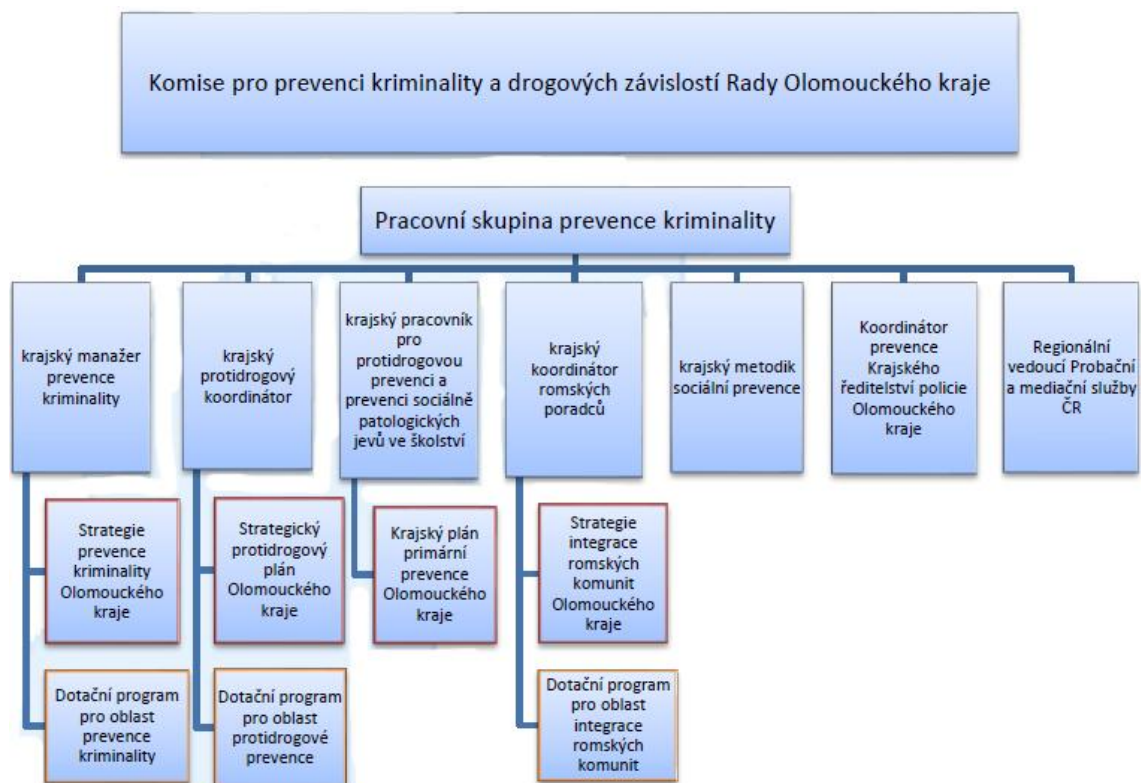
Komise pro prevenci kriminality a drogových závislostí Rady Olomouckého kraje

Pracovní skupina prevence kriminality

krajský manažer prevence kriminality

krajský protidrogový koordinátor

krajský pracovník pro protidrogovou prevenci a prevenci sociálně patologických jevů ve školství

krajský koordinátor romských poradců

krajský metodik sociální prevence

Koordinátor prevence Krajského ředitelství policie Olomouckého kraje

Regionální vedoucí Probační a mediační služby ČR

Strategie prevence kriminality Olomouckého kraje

Dotační program pro oblast prevence kriminality

Strategický protidrogový plán Olomouckého kraje

Dotační program pro oblast protidrogové prevence

Krajský plán primární prevence Olomouckého kraje

Strategie integrace romských komunit Olomouckého kraje

Dotační program pro oblast integrace romských komunit